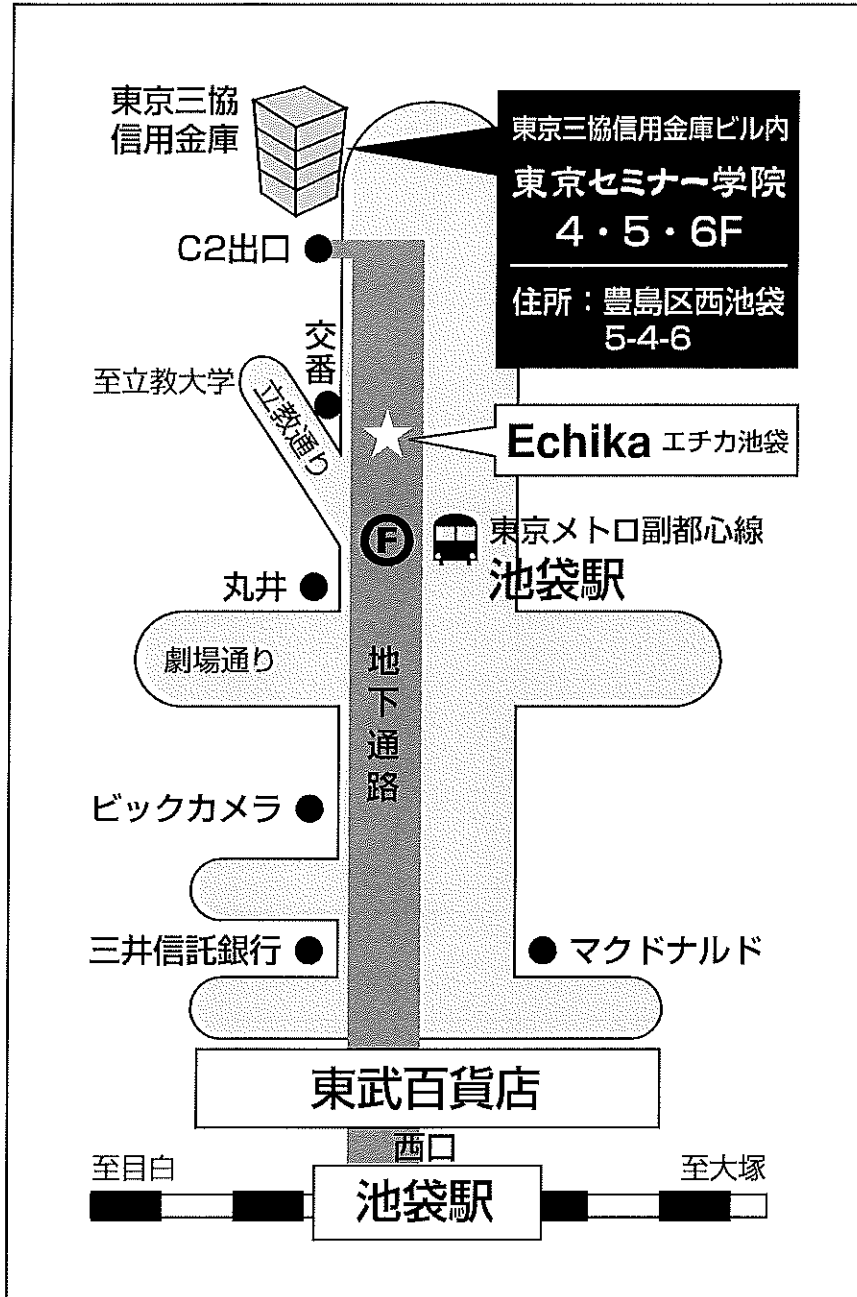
東京三協信用金庫

東京三協信用金庫ビル内
東京セミナー学院
4・5・6F
住所：豊島区西池袋 5-4-6

C2出口

交番

至立教大学

立教通り

Echika エチカ池袋

F

東京メトロ副都心線
池袋駅

丸井

劇場通り

地下通路

ビックカメラ

三井信託銀行

マクドナルド

東武百貨店

西口

至目白

至大塚

池袋駅